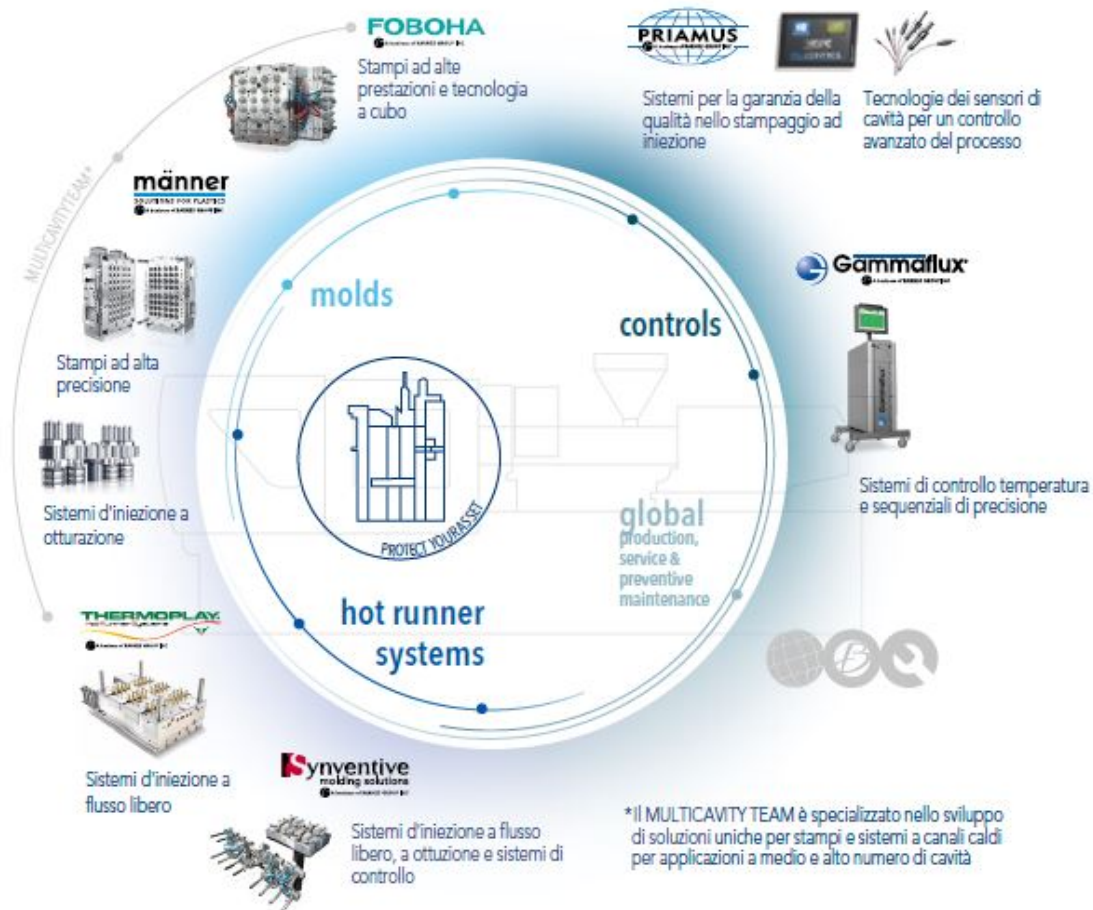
FOBOHA

Stampi ad alte prestazioni e tecnologia a cubo

PRIAMUS

Sistemi per la garanzia della qualità nello stampaggio ad iniezione

Tecnologie dei sensori di cavità per un controllo avanzato del processo

MULTICAVITYTEAM*

männer
SOLUTIONS FOR PLASTICS

Stampi ad alta precisione

Sistemi d'iniezione a otturazione

Gammaflux

Sistemi di controllo temperatura e sequenziali di precisione

molds

controls

PROTECT YOUR ASSET

global
production, service & preventive maintenance

hot runner systems

THERMOPLAY

Sistemi d'iniezione a flusso libero

Synventive
molding solutions

Sistemi d'iniezione a flusso libero, a ottuzione e sistemi di controllo

*Il MULTICAVITY TEAM è specializzato nello sviluppo di soluzioni uniche per stampi e sistemi a canali caldi per applicazioni a medio e alto numero di cavità